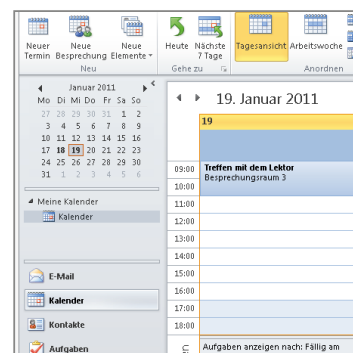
Neuer Termin | Neue Besprechung | Neue Elemente | Heute | Nächste 7 Tage | Tagesansicht | Arbeitswoche

Neu | Gehe zu | Anordnen

Januar 2011

| Mo | Di | Mi | Do | Fr | Sa | So |
|---|---|---|---|---|---|---|
| 27 | 28 | 29 | 30 | 31 | 1 | 2 |
| 3 | 4 | 5 | 6 | 7 | 8 | 9 |
| 10 | 11 | 12 | 13 | 14 | 15 | 16 |
| 17 | 18 | 19 | 20 | 21 | 22 | 23 |
| 24 | 25 | 26 | 27 | 28 | 29 | 30 |
| 31 | 1 | 2 | 3 | 4 | 5 | 6 |

Meine Kalender
Kalender

E-Mail
Kalender
Kontakte
Aufgaben

19. Januar 2011

19

09:00 Treffen mit dem Lektor
Besprechungsraum 3
10:00
11:00
12:00
13:00
14:00
15:00
16:00
17:00
18:00

Aufgaben anzeigen nach: Fällig am